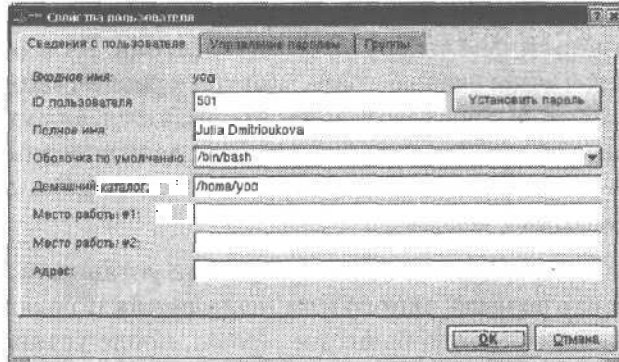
Свойства пользователя

Сведения о пользователе | Управление паролем | Группы

Входное имя: yoo

ID пользователя: 501

Установить пароль

Полное имя: Julia Dmitrioukova

Оболочка по умолчанию: /bin/bash

Домашний каталог: /home/yoo

Место работы #1:

Место работы #2:

Адрес:

OK

Отмена